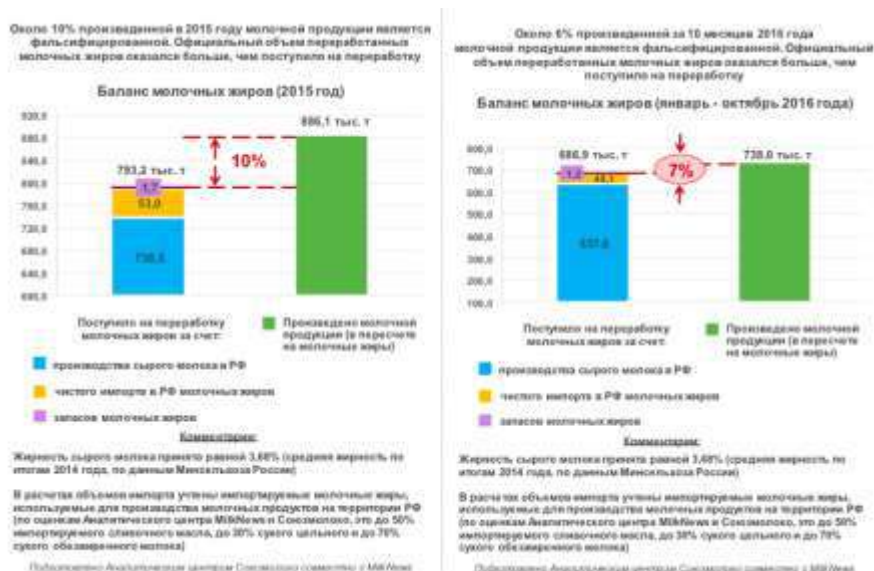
Около 10% произведенной в 2015 году молочной продукции является фальсифицированной. Официальный объем переработанных молочных жиров оказался больше, чем поступило на переработку

Баланс молочных жиров (2015 год)

920,0
880,0
840,0
800,0
760,0
720,0
680,0
640,0

793,2 тыс. т
1,7
53,0
738,5

886,1 тыс. т

10%

Поступило на переработку молочных жиров за счет:

Произведено молочной продукции (в пересчете на молочные жиры)

производства сырого молока в РФ

чистого импорта в РФ молочных жиров

запасов молочных жиров

Комментарии:

Жирность сырого молока принята равной 3,68% (средняя жирность по итогам 2014 года, по данным Минсельхоза России)

В расчетах объемов импорта учтены импортируемые молочные жиры, используемые для производства молочных продуктов на территории РФ (по оценкам Аналитического центра MilkNews и Союзмолоко, это до 50% импортируемого сливочного масла, до 30% сухого цельного и до 70% сухого обезжиренного молока)

Подготовлено Аналитическим центром Союзмолоко совместно с MilkNews

Около 6% произведенной за 10 месяцев 2016 года молочной продукции является фальсифицированной. Официальный объем переработанных молочных жиров оказался больше, чем поступило на переработку

Баланс молочных жиров (январь - октябрь 2016 года)

800,0
700,0
600,0
500,0
400,0
300,0
200,0
100,0

686,9 тыс. т
1,6
48,1
637,2

7%

738,0 тыс. т

Поступило на переработку молочных жиров за счет:

Произведено молочной продукции (в пересчете на молочные жиры)

производства сырого молока в РФ

чистого импорта в РФ молочных жиров

запасов молочных жиров

Комментарии:

Жирность сырого молока принята равной 3,68% (средняя жирность по итогам 2014 года, по данным Минсельхоза России)

В расчетах объемов импорта учтены импортируемые молочные жиры, используемые для производства молочных продуктов на территории РФ (по оценкам Аналитического центра MilkNews и Союзмолоко, это до 50% импортируемого сливочного масла, до 30% сухого цельного и до 70% сухого обезжиренного молока)

Подготовлено Аналитическим центром Союзмолоко совместно с MilkNews